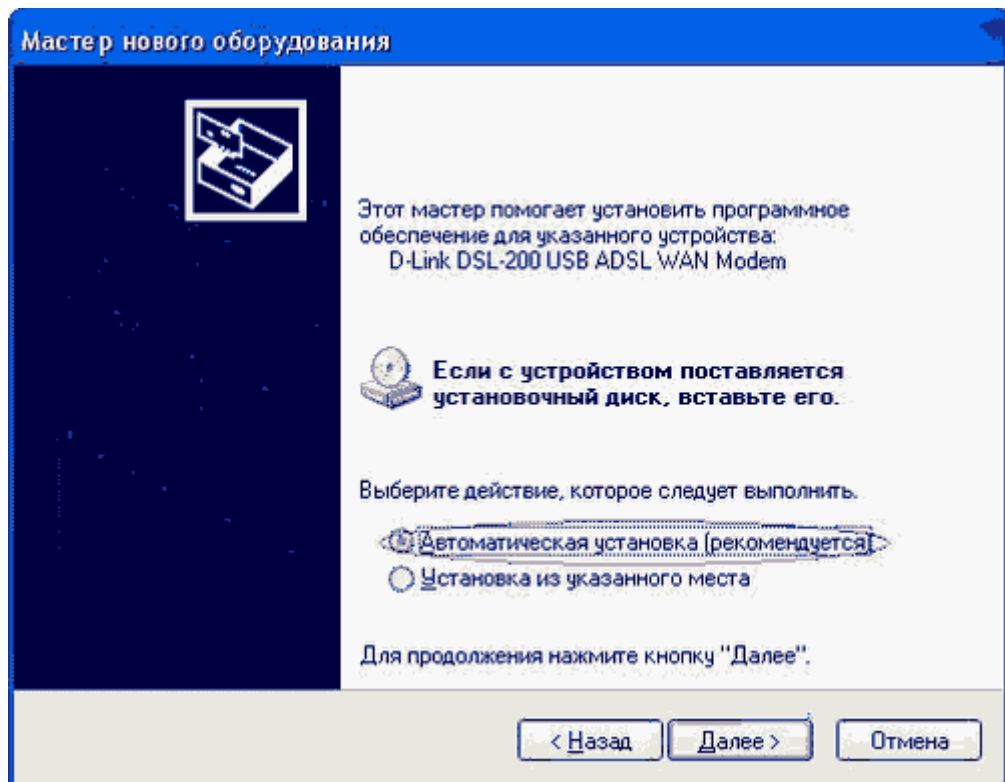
Мастер нового оборудования

Этот мастер помогает установить программное обеспечение для указанного устройства:
D-Link DSL-200 USB ADSL WAN Modem

Если с устройством поставляется установочный диск, вставьте его.

Выберите действие, которое следует выполнить.

Автоматическая установка (рекомендуется)
Установка из указанного места

Для продолжения нажмите кнопку "Далее".

< Назад
Далее >
Отмена